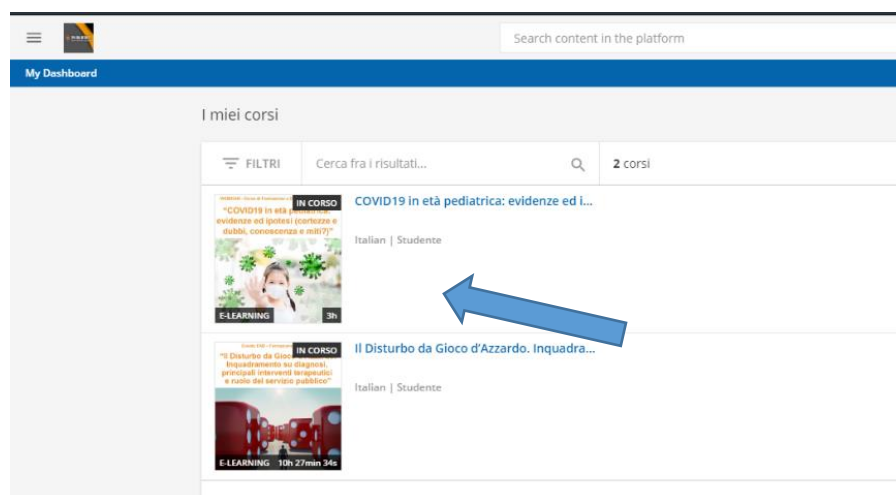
Search content in the platform

My Dashboard

I miei corsi

FILTRI

Cerca fra i risultati...

2 corsi

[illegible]
"COVID19 in età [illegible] evidenze ed ipotesi (certezze e dubbi, conoscenza e miti?)"

IN CORSO

E-LEARNING

3h

COVID19 in età pediatrica: evidenze ed i...

Italian | Studente

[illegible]
"Il Disturbo da Gioco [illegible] Inquadramento su diagnosi, principali interventi terapeutici e ruolo del servizio pubblico"

IN CORSO

E-LEARNING

10h 27min 34s

Il Disturbo da Gioco d'Azzardo. Inquadra...

Italian | Studente